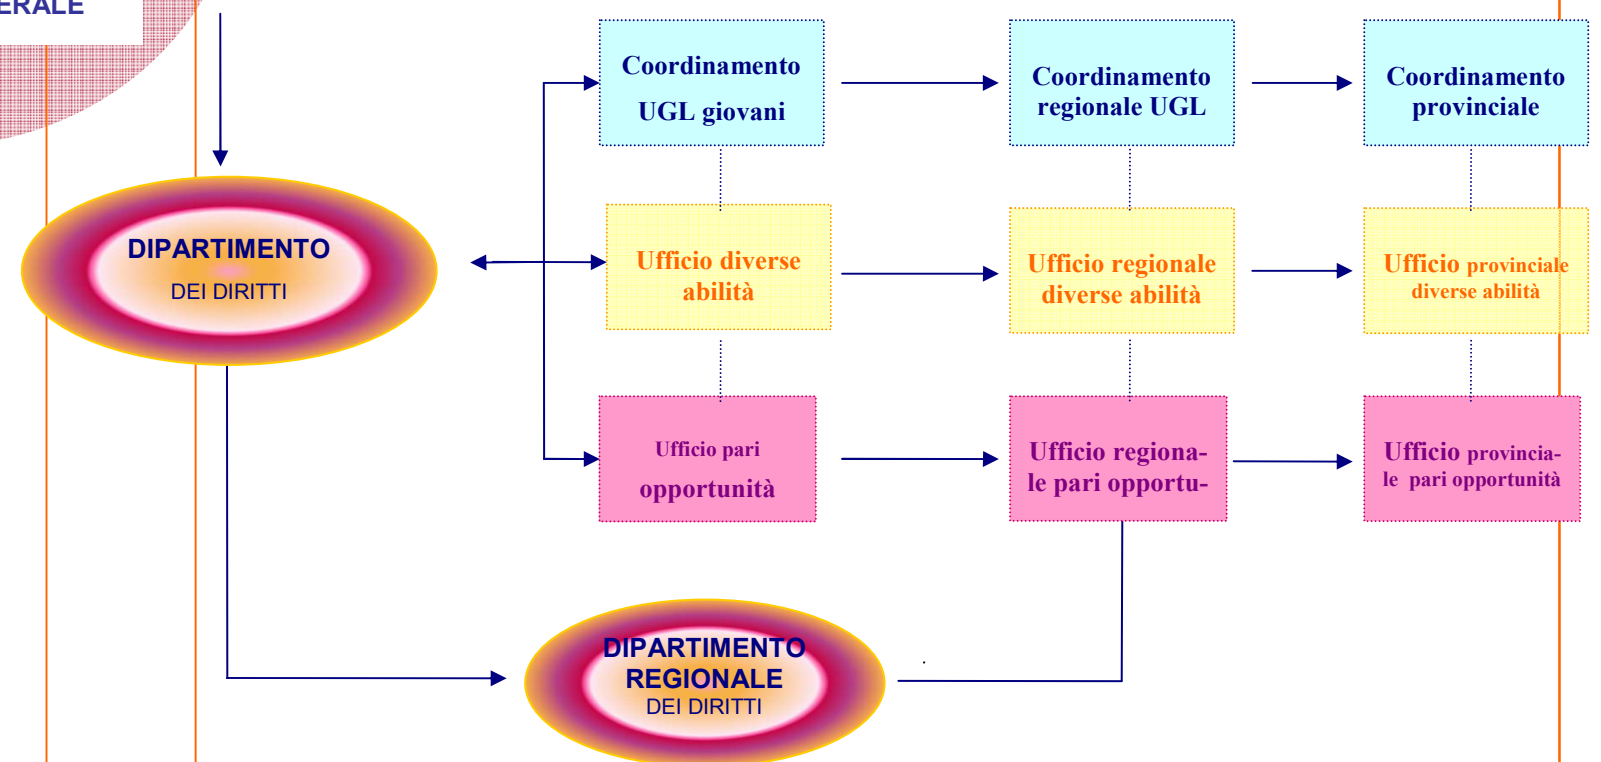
ERALE

Coordinamento UGL giovani

Coordinamento regionale UGL

Coordinamento provinciale

DIPARTIMENTO
DEI DIRITTI

Ufficio diverse abilità

Ufficio regionale diverse abilità

Ufficio provinciale diverse abilità

Ufficio pari opportunità

Ufficio regionale pari opportu-

Ufficio provinciale pari opportunità

DIPARTIMENTO
REGIONALE
DEI DIRITTI